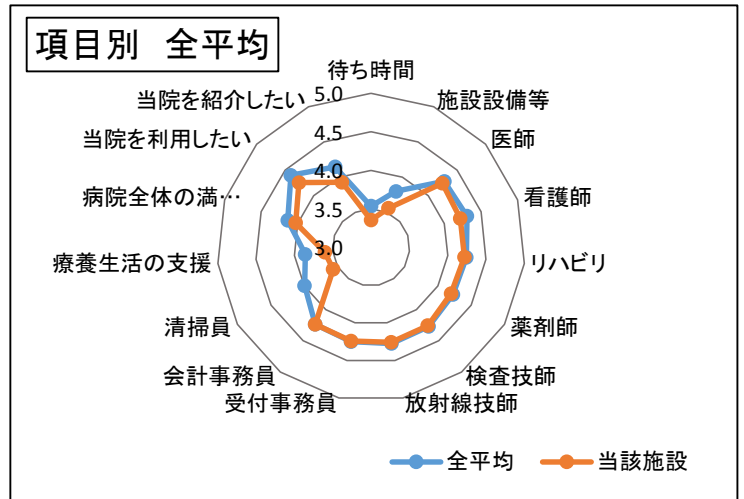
項目別　全平均

待ち時間
施設設備等
医師
看護師
リハビリ
薬剤師
検査技師
放射線技師
受付事務員
会計事務員
清掃員
療養生活の支援
病院全体の満…
当院を利用したい
当院を紹介したい

5.0
4.5
4.0
3.5
3.0

全平均
当該施設